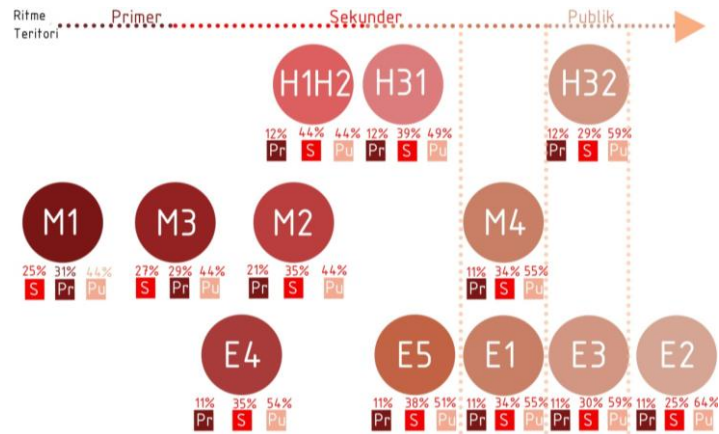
Ritme Teritori
Primer
Sekunder
Publik

H1H2
12% Pr
44% S
44% Pu

H31
12% Pr
39% S
49% Pu

H32
12% Pr
29% S
59% Pu

M1
25% S
31% Pr
44% Pu

M3
27% S
29% Pr
44% Pu

M2
21% Pr
35% S
44% Pu

M4
11% Pr
34% S
55% Pu

E4
11% Pr
35% S
54% Pu

E5
11% Pr
38% S
51% Pu

E1
11% Pr
34% S
55% Pu

E3
11% Pr
30% S
59% Pu

E2
11% Pr
25% S
64% Pu